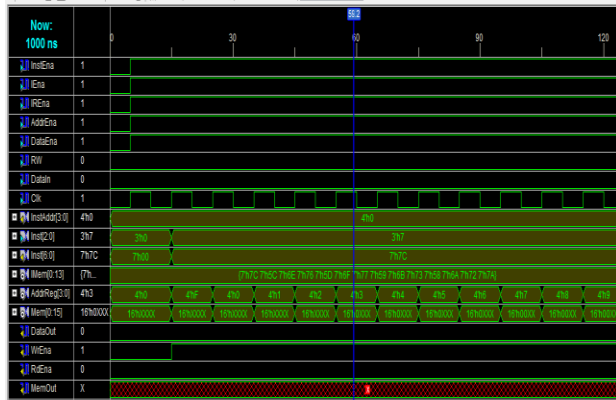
Now:
1000 ns

58.2

0 30 60 90 120

| | | |
|---|---|---|
| InstEna | 1 | |
| IEna | 1 | |
| IREna | 1 | |
| AddrEna | 1 | |
| DataEna | 1 | |
| RW | 0 | |
| DataIn | 0 | |
| Clk | 1 | |
| InstAddr[3:0] | 4'h0 | 4'h0 |
| Inst[2:0] | 3'h7 | 3'h0 3'h7 |
| Inst[6:0] | 7'h7C | 7'h00 7'h7C |
| IMem[0:13] | {7'h... | {7'h7C 7'h6C 7'h6E 7'h76 7'h5D 7'h6F 7'h77 7'h59 7'h6B 7'h73 7'h58 7'h6A 7'h72 7'h7A} |
| AddrReg[3:0] | 4'h3 | 4'h0 4'hF 4'h0 4'h1 4'h2 4'h3 4'h4 4'h5 4'h6 4'h7 4'h8 4'h9 |
| Mem[0:15] | 16'h0XXX | 16'hXXXX 16'h0XXX 16'h0XXX 16'h0XXX 16'h0XXX 16'h0XXX 16'h0XXX 16'h0XXX 16'h0XXX 16'h0XXX 16'h0XXX 16'h0XXX |
| DataOut | 0 | |
| WrEna | 1 | |
| RdEna | 0 | |
| MemOut | X | X |